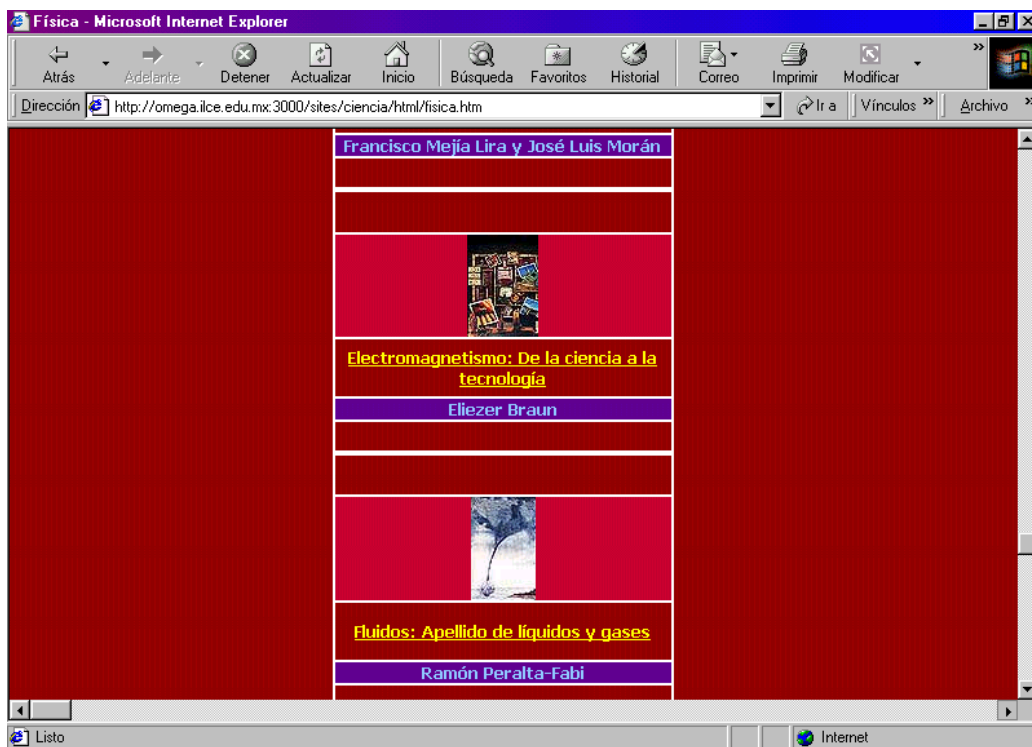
Física - Microsoft Internet Explorer

Atrás
Adelante
Detener
Actualizar
Inicio
Búsqueda
Favoritos
Historial
Correo
Imprimir
Modificar

Dirección http://omega.ilce.edu.mx:3000/sites/ciencia/html/fisica.htm
Ir a
Vínculos »
Archivo

Francisco Mejía Lira y José Luis Morán

Electromagnetismo: De la ciencia a la tecnología

Eliezer Braun

Fluidos: Apellido de líquidos y gases

Ramón Peralta-Fabi

Listo
Internet